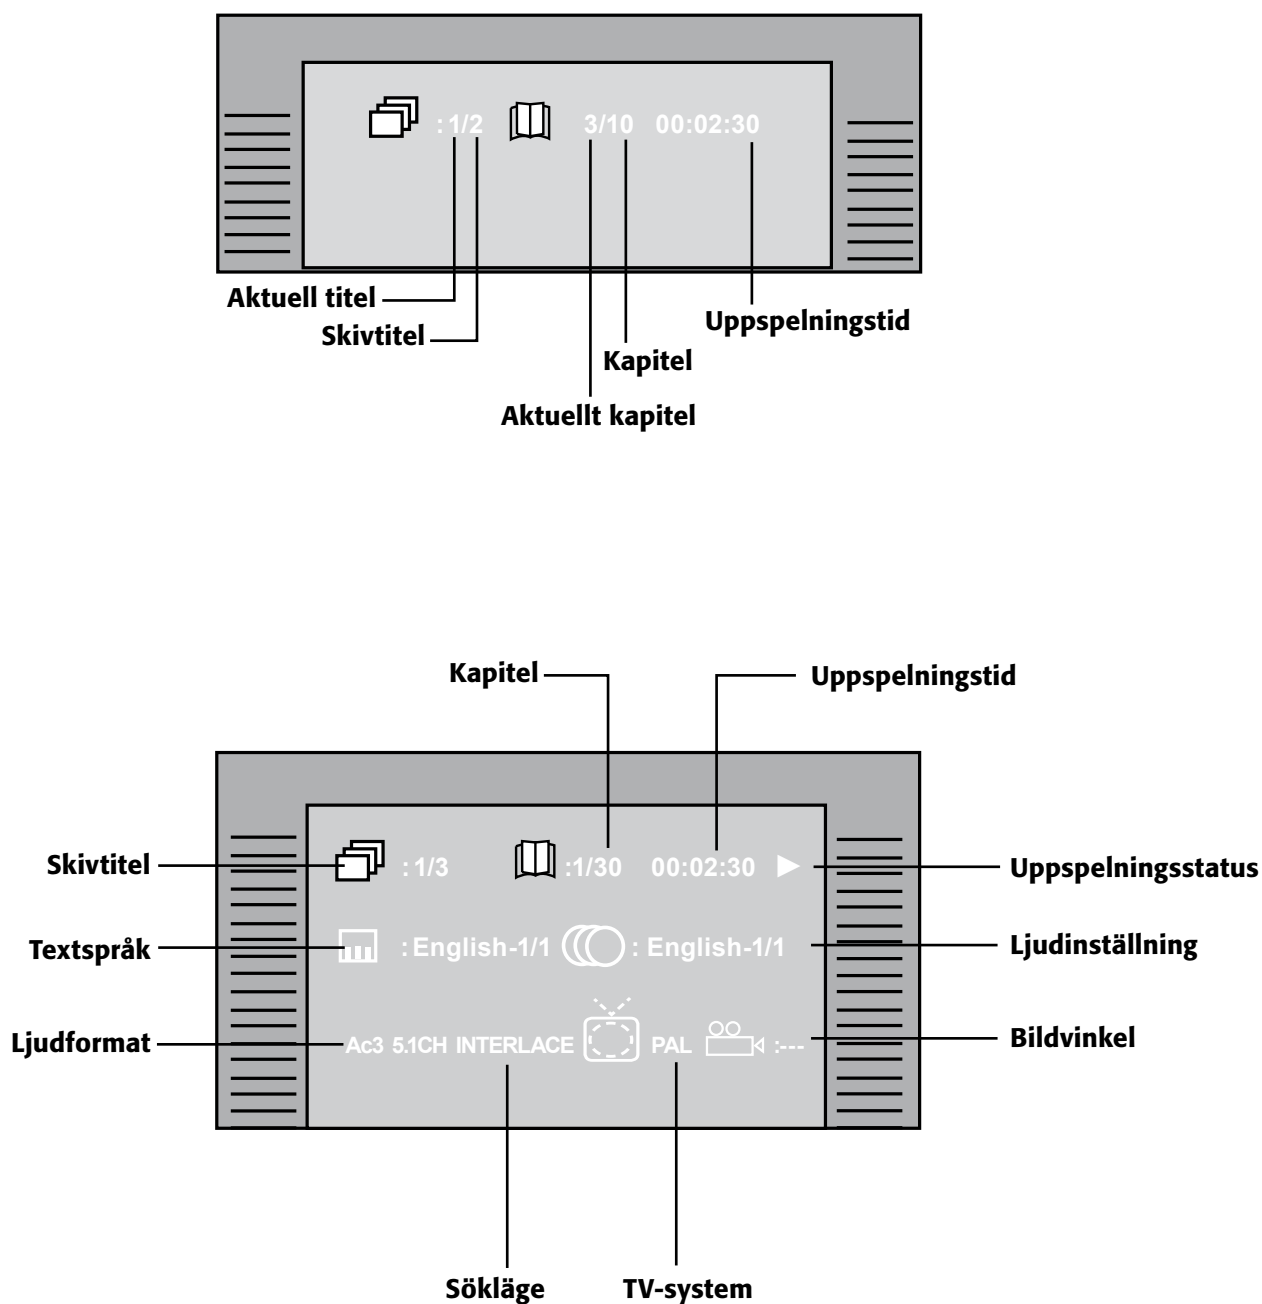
: 1/2 3/10 00:02:30

Aktuell titel
Skivtitel
Kapitel
Aktuellt kapitel
Uppspelningstid

Kapitel
Uppspelningstid

: 1/3 :1/30 00:02:30
: English-1/1 : English-1/1
Ac3 5.1CH INTERLACE PAL :---

Skivtitel
Textspråk
Ljudformat
Uppspelningsstatus
Ljudinställning
Bildvinkel
Sökläge
TV-system